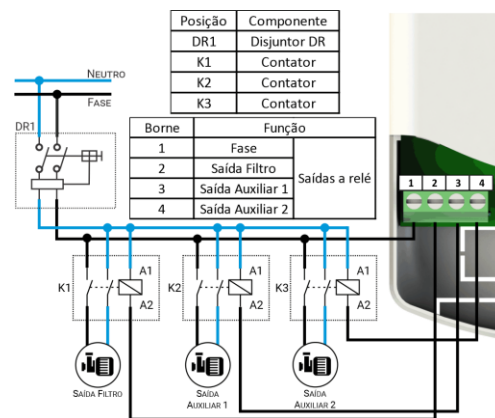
| Posição | Componente |
|---|---|
| DR1 | Disjuntor DR |
| K1 | Contator |
| K2 | Contator |
| K3 | Contator |

NEUTRO

FASE

DR1

| Borne | Função | |
|---|---|---|
| 1 | Fase | |
| 2 | Saída Filtro | Saídas a relé |
| 3 | Saída Auxiliar 1 | Saídas a relé |
| 4 | Saída Auxiliar 2 | Saídas a relé |

1 2 3 4

K1 A1 A2

K2 A1 A2

K3 A1 A2

SAÍDA FILTRO

SAÍDA AUXILIAR 1

SAÍDA AUXILIAR 2